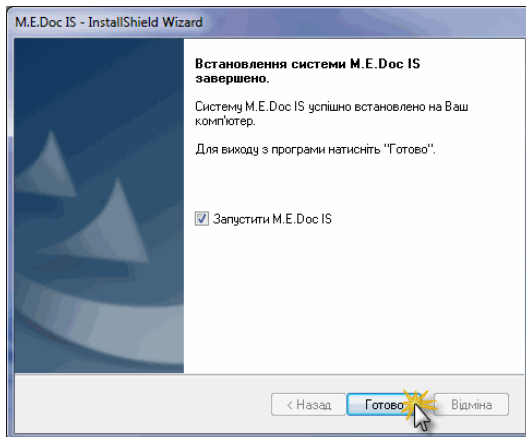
M.E.Doc IS - InstallShield Wizard

Встановлення системи M.E.Doc IS завершено.

Систему M.E.Doc IS успішно встановлено на Ваш комп'ютер.

Для виходу з програми натисніть "Готово".

☑ Запустити M.E.Doc IS

< Назад | Готово | Відміна